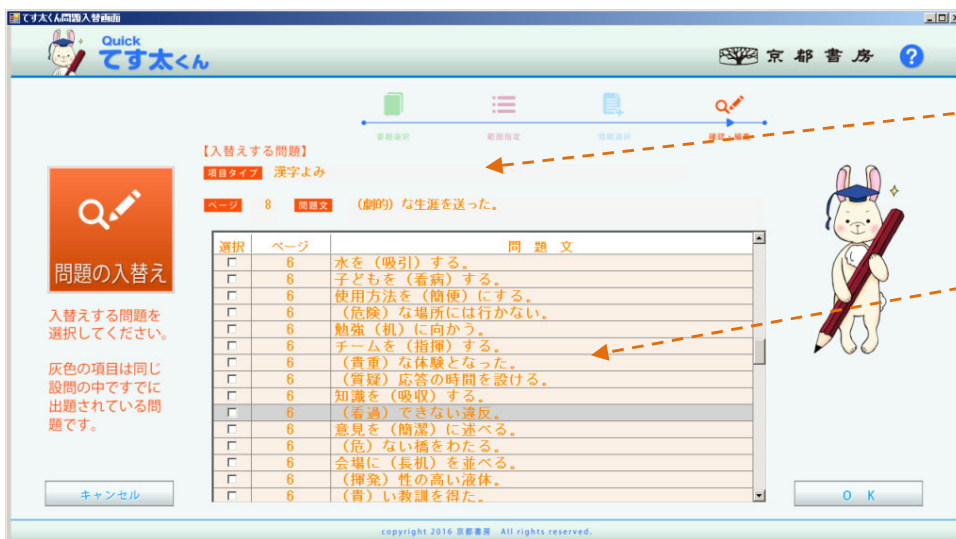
てす太くん問題入替画面

Quick てす太くん

京都書房

書籍選択　範囲指定　問題選択　確認・編集

【入替えする問題】
項目タイプ　漢字よみ
ページ　8　問題文　（劇的）な生涯を送った。

問題の入替え

入替えする問題を選択してください。

灰色の項目は同じ設問の中ですでに出題されている問題です。

| 選択 | ページ | 問題文 |
|---|---|---|
| □ | 6 | 水を（吸引）する。 |
| □ | 6 | 子どもを（看病）する。 |
| □ | 6 | 使用方法を（簡便）にする。 |
| □ | 6 | （危険）な場所には行かない。 |
| □ | 6 | 勉強（机）に向かう。 |
| □ | 6 | チームを（指揮）する。 |
| □ | 6 | （貴重）な体験となった。 |
| □ | 6 | （質疑）応答の時間を設ける。 |
| □ | 6 | 知識を（吸収）する。 |
| □ | 6 | （看過）できない違反。 |
| □ | 6 | 意見を（簡潔）に述べる。 |
| □ | 6 | （危）ない橋をわたる。 |
| □ | 6 | 会場に（長机）を並べる。 |
| □ | 6 | （揮発）性の高い液体。 |
| □ | 6 | （貴）い教訓を得た。 |

キャンセル

O K

copyright 2016 京都書房 All rights reserved.